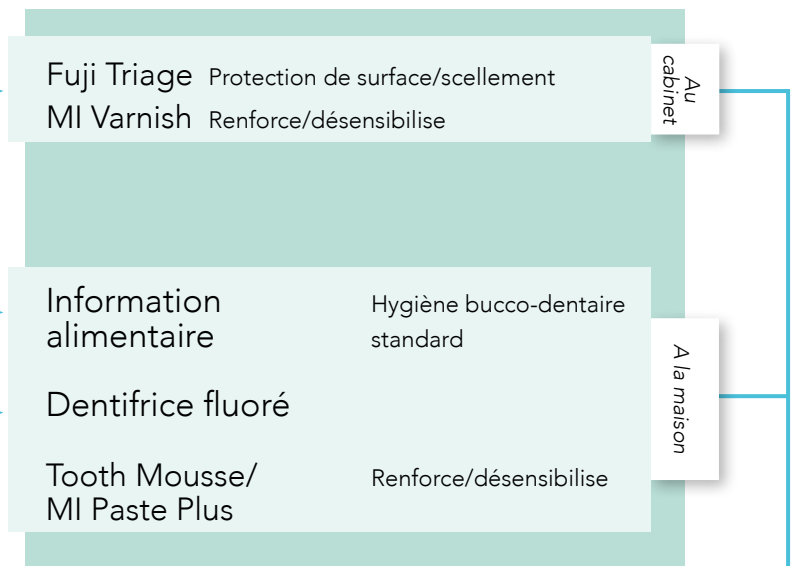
Fuji Triage Protection de surface/scellement
MI Varnish Renforce/désensibilise

Au cabinet

Information alimentaire

Hygiène bucco-dentaire standard

Dentifrice fluoré

Tooth Mousse/ MI Paste Plus

Renforce/désensibilise

A la maison